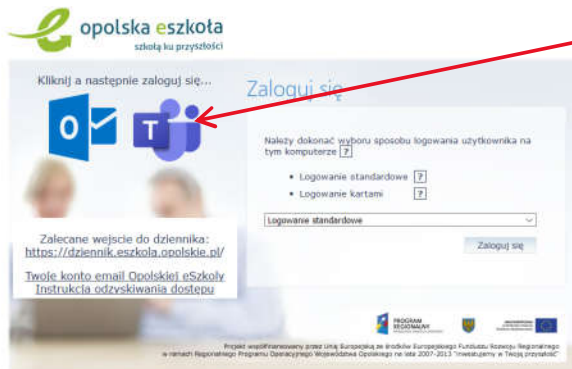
opolska eszkoła
szkoła ku przyszłości

Kliknij a nastepnie zaloguj się...

Zaloguj się

Należy dokonać wyboru sposobu logowania użytkownika na tym komputerze ?

• Logowanie standardowe ?
• Logowanie kartami ?

Logowanie standardowe

Zaloguj się

Zalecane wejscie do dziennika:
https://dziennik.eszkola.opolskie.pl/

Twoje konto email Opolskiej eSzkoły
Instrukcja odzyskiwania dostępu

PROGRAM REGIONALNY

Projekt współfinansowany przez Unię Europejską ze środków Europejskiego Funduszu Rozwoju Regionalnego w ramach Regionalnego Programu Operacyjnego Województwa Opolskiego na lata 2007-2013 "Inwestujemy w Twoją przyszłość"